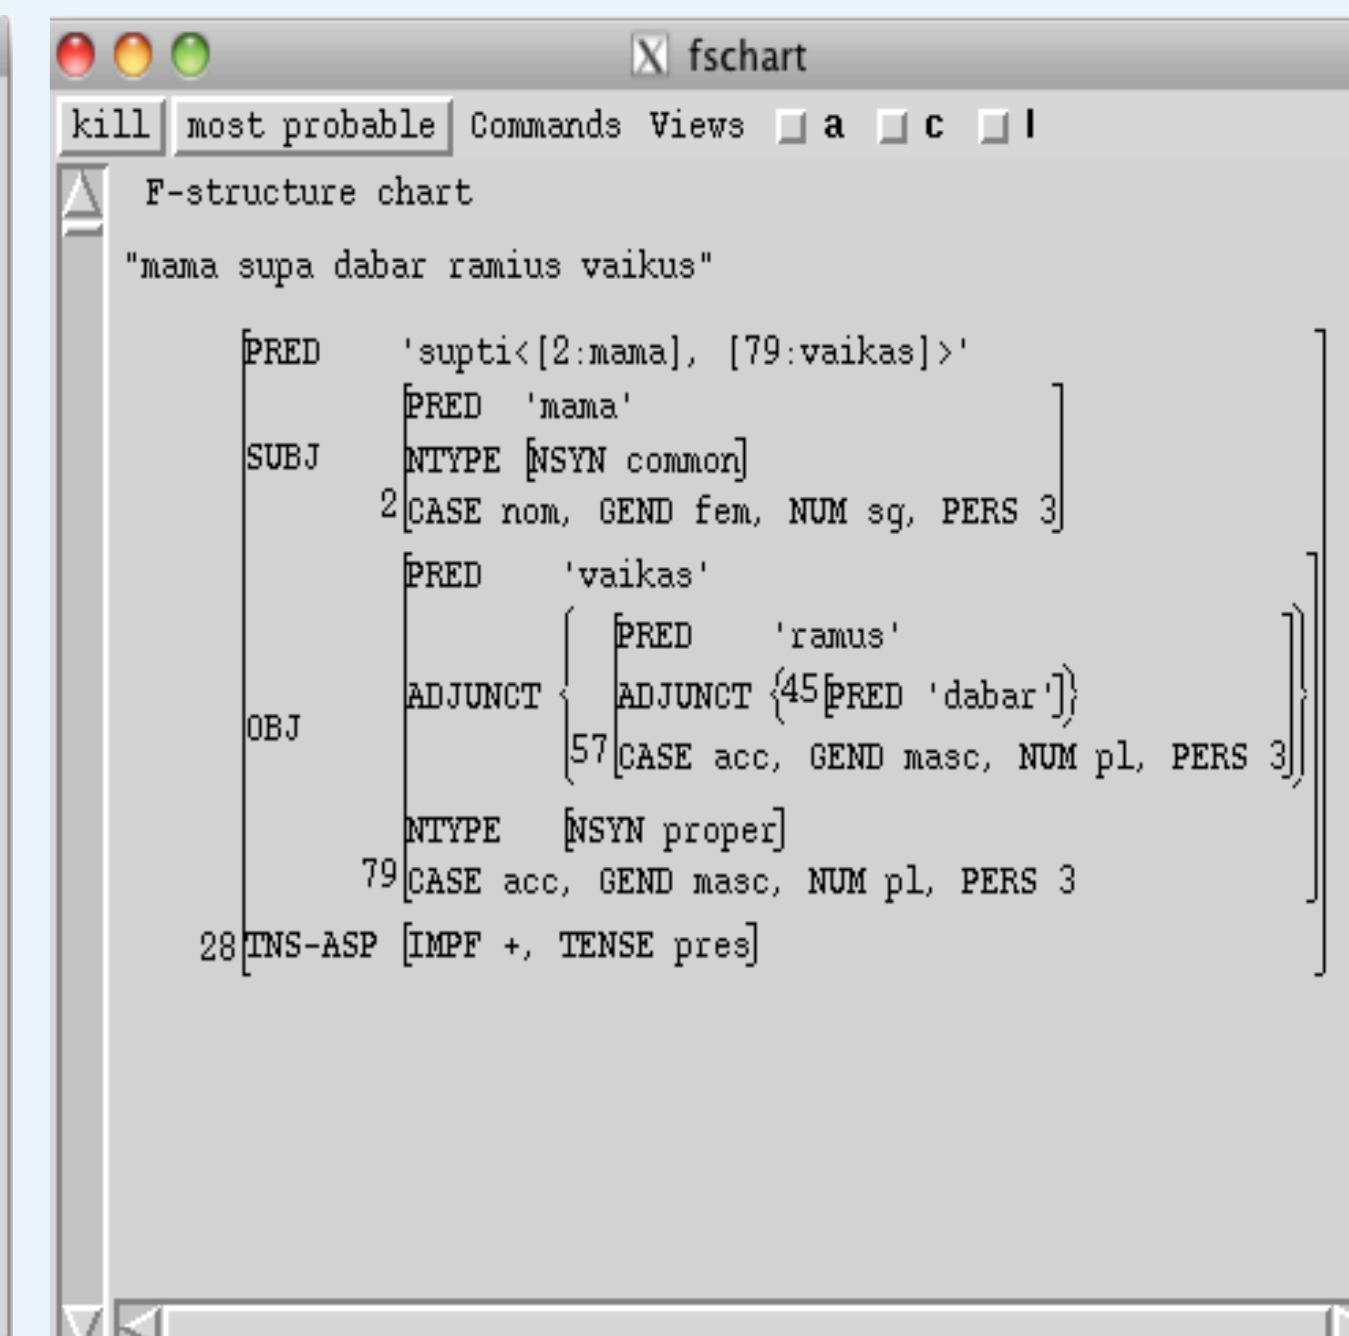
fschart

kill | most probable | Commands | Views | a | c | l

F-structure chart

"mama supa dabar ramius vaikus"

PRED 'supti<[2:mama], [79:vaikas]>'
SUBJ 2[PRED 'mama'
NTYPE [NSYN common]
CASE nom, GEND fem, NUM sg, PERS 3]
OBJ 79[PRED 'vaikas'
ADJUNCT {57[PRED 'ramus'
ADJUNCT {45[PRED 'dabar']}
CASE acc, GEND masc, NUM pl, PERS 3]}
NTYPE [NSYN proper]
CASE acc, GEND masc, NUM pl, PERS 3]
28 TNS-ASP [IMPF +, TENSE pres]